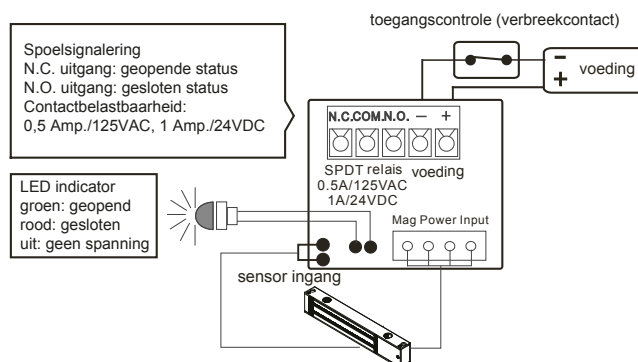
toegangscontrole (verbreekcontact)

Spoelsignalering
N.C. uitgang: geopende status
N.O. uitgang: gesloten status
Contactbelastbaarheid:
0,5 Amp./125VAC, 1 Amp./24VDC

−
+
voeding

N.C.COM.N.O. − +

SPDT relais
0.5A/125VAC
1A/24VDC

voeding

LED indicator
groen: geopend
rood: gesloten
uit: geen spanning

Mag Power Input

sensor ingang